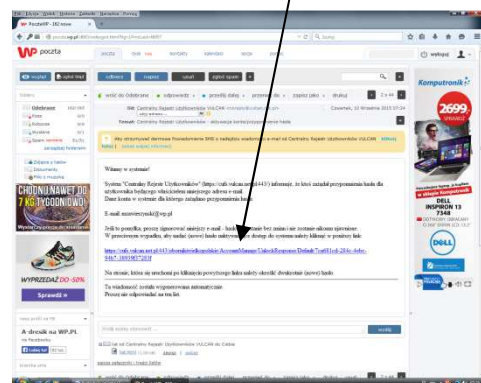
WP poczta

napisz

odbierz

Odebrane
Kosz
Robocze
Wysłane
Spam

Wróć do Odebrane | odpowiedz | prześlij dalej | przenieś do | zapisz jako | drukuj

Od: Centralny Rejestr Użytkowników VULCAN

Czwartek, 10 Września 2015 07:24

Temat: Centralny Rejestr Użytkowników - aktywacja konta/przypomnienie hasła

CHUDNIJ NAWET DO 7 KG TYGODNIOWO

WYPRZEDAŻ DO -50%

Sprawdź

Komputronik

2699,-

DELL INSPIRON 13 7348

Witamy w systemie!

System "Centralny Rejestr Użytkowników" (https://cufs.vulcan.net.pl:443/) informuje, że konto założył przypomnienia hasła dla użytkownika będącego właścicielem niniejszego adresu e-mail. Dane konta w systemie dla którego założono przypomnienie hasła:

E-mail: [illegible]@wp.pl

Jeśli to pomyłka, proszę zignorować niniejszy e-mail - konto pozostanie bez zmian i nie zostanie aktywne ustawione. W przeciwnym wypadku, aby nadać (nowe) hasło należy przejść do systemu należy kliknąć w poniższy link:

https://cufs.vulcan.net.pl:443/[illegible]/AccountManager/UnlockResponse/Default?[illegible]

Na stronie, która się otworzy po kliknięciu powyższego linku należy określić dwukrotnie (nowe) hasło.

To wiadomość została wygenerowana automatycznie.
Proszę nie odpowiadać na ten list.

A-dresik na WP.PL

wyślij